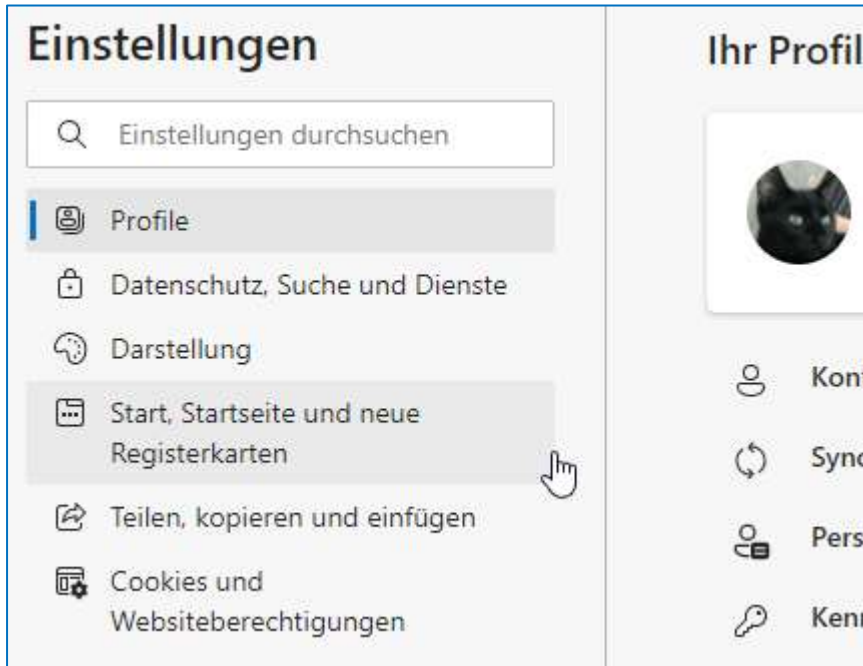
Einstellungen

Einstellungen durchsuchen

Profile

Datenschutz, Suche und Dienste

Darstellung

Start, Startseite und neue Registerkarten

Teilen, kopieren und einfügen

Cookies und Websiteberechtigungen

Ihr Profil

Kon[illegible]

Sync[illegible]

Pers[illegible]

Kenn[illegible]